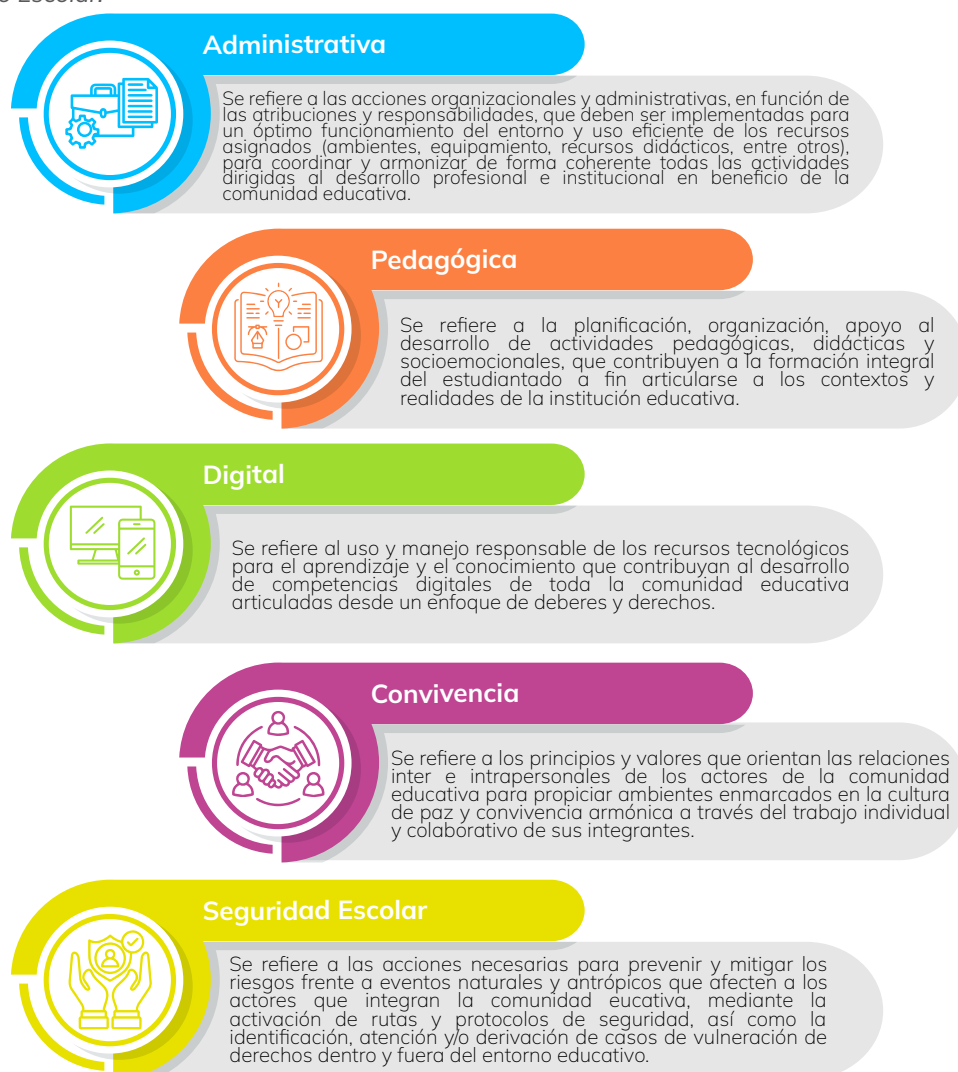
o Escolar.

Administrativa

Se refiere a las acciones organizacionales y administrativas, en función de las atribuciones y responsabilidades, que deben ser implementadas para un óptimo funcionamiento del entorno y uso eficiente de los recursos asignados (ambientes, equipamiento, recursos didácticos, entre otros), para coordinar y armonizar de forma coherente todas las actividades dirigidas al desarrollo profesional e institucional en beneficio de la comunidad educativa.

Pedagógica

Se refiere a la planificación, organización, apoyo al desarrollo de actividades pedagógicas, didácticas y socioemocionales, que contribuyen a la formación integral del estudiantado a fin articularse a los contextos y realidades de la institución educativa.

Digital

Se refiere al uso y manejo responsable de los recursos tecnológicos para el aprendizaje y el conocimiento que contribuyan al desarrollo de competencias digitales de toda la comunidad educativa articuladas desde un enfoque de deberes y derechos.

Convivencia

Se refiere a los principios y valores que orientan las relaciones inter e intrapersonales de los actores de la comunidad educativa para propiciar ambientes enmarcados en la cultura de paz y convivencia armónica a través del trabajo individual y colaborativo de sus integrantes.

Seguridad Escolar

Se refiere a las acciones necesarias para prevenir y mitigar los riesgos frente a eventos naturales y antrópicos que afecten a los actores que integran la comunidad eucativa, mediante la activación de rutas y protocolos de seguridad, así como la identificación, atención y/o derivación de casos de vulneración de derechos dentro y fuera del entorno educativo.